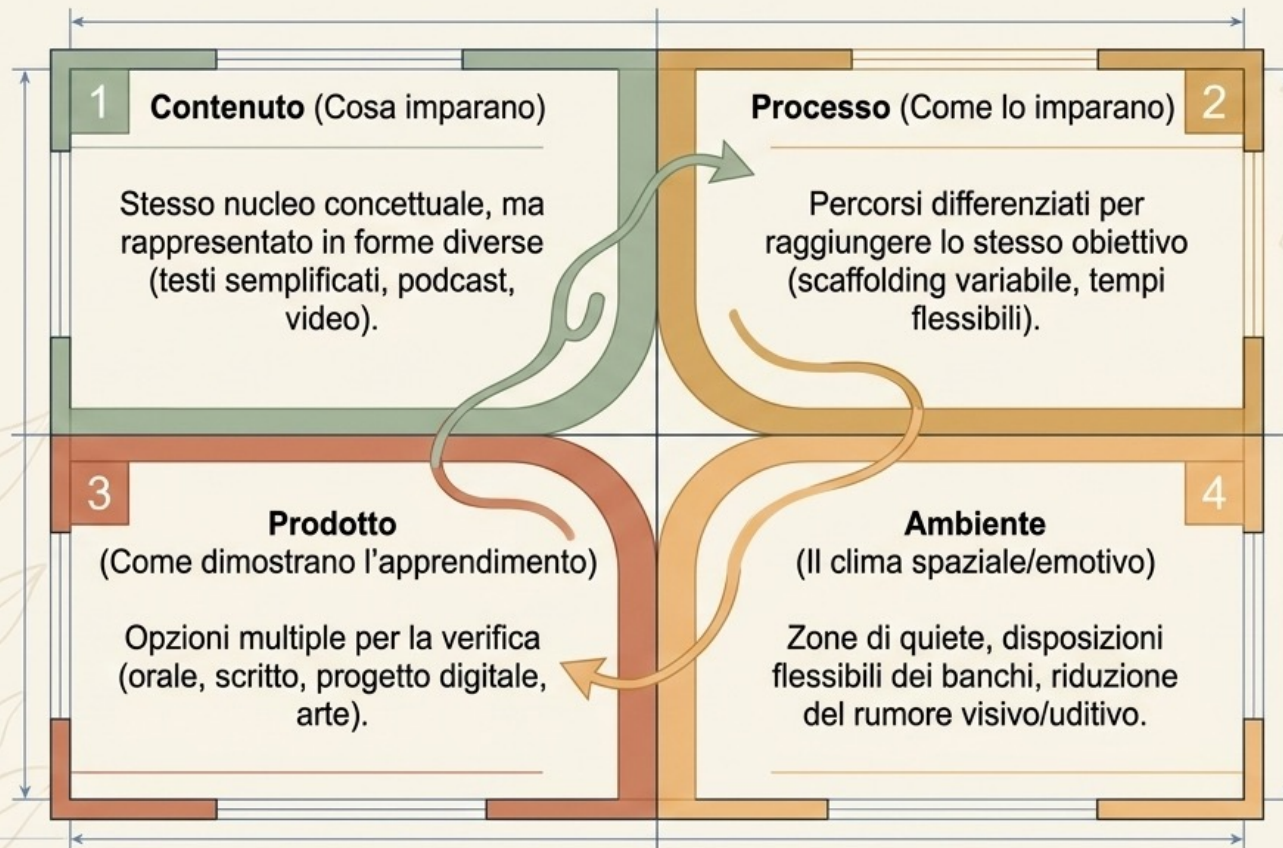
1 **Contenuto** (Cosa imparano)

Stesso nucleo concettuale, ma rappresentato in forme diverse (testi semplificati, podcast, video).

**Processo** (Come lo imparano) 2

Percorsi differenziati per raggiungere lo stesso obiettivo (scaffolding variabile, tempi flessibili).

3 **Prodotto** (Come dimostrano l'apprendimento)

Opzioni multiple per la verifica (orale, scritto, progetto digitale, arte).

4 **Ambiente** (Il clima spaziale/emotivo)

Zone di quiete, disposizioni flessibili dei banchi, riduzione del rumore visivo/uditivo.